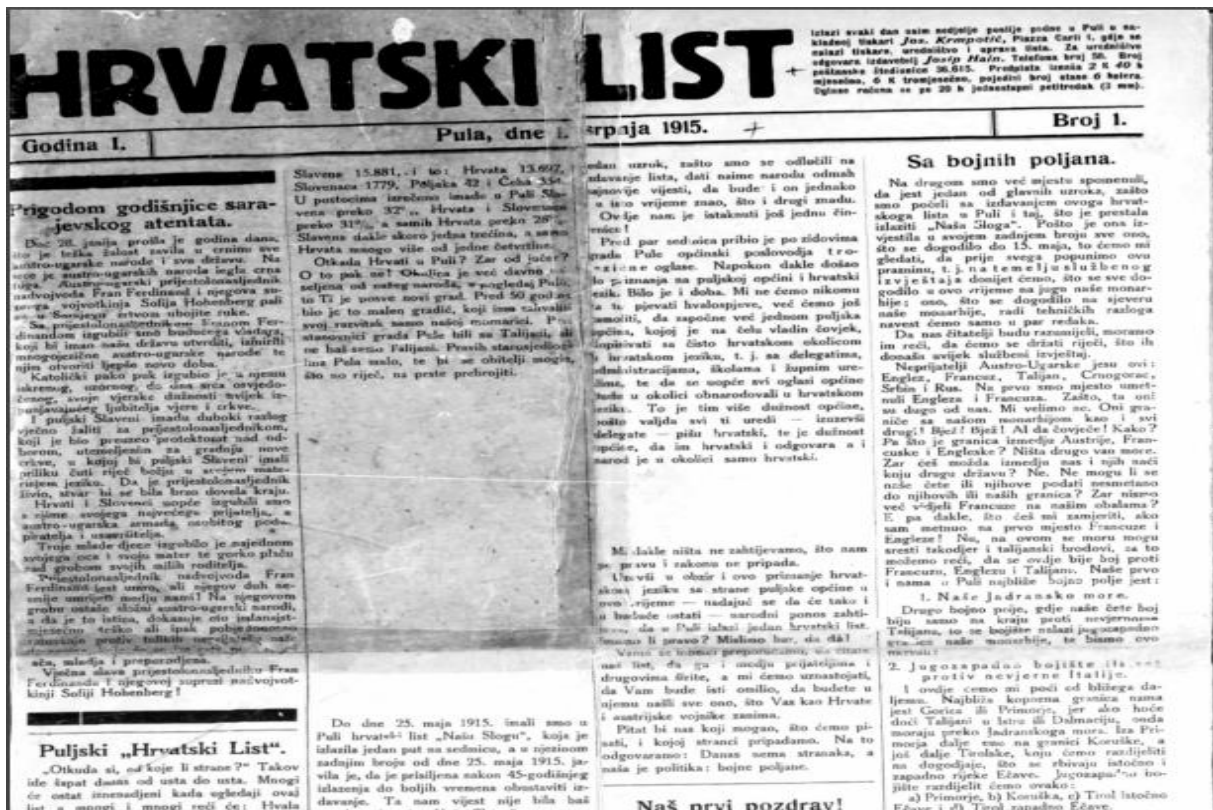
HRVATSKI LIST

izlazi svaki dan osim nedjelje poslije podne u Puli u nakladnoj tiskari Jos. Krmpotić, Piazza Carli 1, gdje se nalazi tiskara, uredništvo i uprava lista. Za uredništvo odgovara izdavatelj Josip Hain. Telefona broj 58. Broj poštanske štedionice 36.615. Predplata iznaša 2 K 40 h mjesečno, 6 K tromjesečno, pojedini broj stoje 6 helera. Oglasi računa se po 20 h jednostupni petitredak (3 mm).

Godina I. | Pula, dne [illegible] srpnja 1915. | Broj 1.

Prigodom godišnjice sarajevskog atentata.

Dne 28. junija prošla je godina dana, što je teška žalost pavila u crninu sve austro-ugarske narode i sva država. Na austro-ugarskog naroda legla crna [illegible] Austro-ugarski prijestolonasljednik nadvojvoda Fran Ferdinand i njegova supruga vojvotkinja Sofija Hohenberg pali u Sarajevu žrtvom ubojite ruke.

Sa prijestolonasljednikom Franom Ferdinandom izgubili smo budućeg vladara, koji bi imao našu državu utvrditi, izmiriti mnogobrojne austro-ugarske narode te njim otvoriti ljepše novo doba.

Katolički puk je izgubio u njemu iskrenog uzornog, do dna srca osvjedočenog, svoje vjerske dužnosti svijek izpunjavajućeg ljubitelja vjere i crkve.

I pulski Slaveni imadu duboki razlog vječno žaliti za prijestolonasljednikom, koji je bio preuzeo protektorat nad odborom, utemeljenim za gradnju nove crkve, u kojoj bi pulski Slaveni imali priliku čuti riječ božju u svojem materinjem jeziku. Da je prijestolonasljednik živio, stvar bi se bila brzo dovela kraju.

Hrvati i Slovenci uopće izgubili smo u njemu svojega najvećeg prijatelja, a austro-ugarska armada osobitog podupiratelja i usavršitelja.

Troje mlade djece izgubilo je najedanom svojeg oca i svoju mater te gorko plaču nad grobom svojih milih roditelja.

Prijestolonasljednik nadvojvoda Fran Ferdinand jest umro, ali njegov duh nesmije umrijeti medju nami! Na njegovom grobu ostale složni austro-ugarski narodi, a da je to istina, dokazuje oto izlanajući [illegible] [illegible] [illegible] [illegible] sa, mladja i preporodjena.

Vječna slava prijestolonasljedniku Fran Ferdinandu i njegovoj supruzi nadvojvotkinji Sofiji Hohenberg!

Puljski „Hrvatski List".

„Otkuda si, od koje li strane?" Takov će šapat daseći od usta do usta. Mnogi će ostati iznenadjeni kada ugledaju ovaj list, a mnogi i mnogi reći će: Hvala

Slavena 15.881, i to: Hrvata 13.697, Slovenaca 1779, Poljaka 42 i Čeha 356. U postocima izrečeno imade u Puli Slavena preko 32%, Hrvata i Slovenaca preko 31%, samih Hrvata preko 28%. Slavena dakle skoro jedna trećina, a samo Hrvata mnogo više od jedne četvrtine.

Otkada Hrvati u Puli? Zar od jučer? O to pak ne! Okolica je već davno naseljena od našeg naroda, a pogledaj Pulu, to Ti je posve novi grad. Pred 50 godina bio je to malen gradić, koji ima zahvaliti svoj razvitak samo našoj mornarici. Prvi stanovnici grada Pule bili su Talijani, ali na bašemo Faljani. Pravih starosjedioca ima Pola malo, te bi se obitelji mogli, što se riječ, na prste prebrojiti.

Do dne 25. maja 1915. imali smo u Puli hrvatski list „Našu Slogu", koja je izlazila jedan put na sedmicu, a u njezinom zadnjem broju od dne 25. maja 1915. javila je, da je prisiljena nakon 45-godišnjeg izlazenja do boljih vremena obustaviti izdavanje. Ta nam vijest nije bila baš

jedan uzrok, zašto smo se odlučili na izdavanje lista, dati naime narodu odmah najnovije vijesti, da bude i on jednako u isto vrijeme znao, što i drugi znadu. Ovdje nam je istaknuti još jednu činjenicu!

Pred par sedmica pribio je po zidovima grada Pule općinski poslovodja trojezične oglase. Napokon dakle došlo do priznanja na puljskoj općini i hrvatski jezik. Bilo je i doba. Mi ne ćemo nikomu za to pjevati hvalospjeve, već ćemo još zamoliti, da započne već jednom puljska općina, kojoj je na čelu vladin čovjek, dopisivati sa čisto hrvatskom okolicom u hrvatskom jeziku, t. j. sa delegatima, administracijama, školama i župnim uredima, te da se uopće svi oglasi općine izdade u okolici obnarodovali u hrvatskom jeziku. To je tim više dužnost općine, pošto valjda svi ti uredi izuzevši delegate — pišu hrvatski, te je dužnost općine, da im hrvatski i odgovara a i narod je u okolici samo hrvatski.

Mi dakle ništa ne zahtijevamo, što nam po pravu i zakonu ne pripada.

Uzevši u obzir i ovo priznanje hrvatskoga jezika sa strane puljske općine u ovo vrijeme — nadajuć se da će tako i u buduće ostati — narodni ponos zahtijeva, da u Puli izlazi jedan hrvatski list. Imamo li pravo? Mislimo bar, da dá!

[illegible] nas list, da ga i medju prijateljima i drugovima širite, a mi ćemo uznastojati, da Vam bude isti omilio, da budete u njemu našli sve ono, što Vas kao Hrvate i austrijske vojnike zanima.

Pitat bi nas koji mogao, do čemu pišati, i kojoj stranci pripadamo. Na to odgovaramo: Danas nema stranaka, a naša je politika: bojne poljane.

Naš prvi pozdrav!

Sa bojnih poljana.

Na drugom smo već mjestu spomenuli, da jest jedan od glavnih uzroka, zašto smo počeli sa izdavanjem ovoga hrvatskoga lista u Puli i taj, što je prestala izlaziti „Naša Sloga". Pošto je ona izvjestila u svojem zadnjem broju sve ono, što se dogodilo do 15. maja, to ćemo mi gledati, da prije svega popunimo ovu prazninu, t. j. na temelju službenog izvješćaja donijet ćemo, što se sve dogodilo u ovo vrijeme na jugu naše monarhije; ono, što se dogodilo na sjeveru naše monarhije, radi tehničkih razloga navest ćemo samo u par redaka.

Da naš čitatelj bude razumijeti, moramo im reći, da ćemo se držati riječi, što ih donaša svijek službeni izvještaj.

Neprijatelji Austro-Ugarske jesu ovi: Englez, Francuz, Taljan, Crnogorac, Srbin i Rus. Na prvo smo mjesto umetnuli Engleza i Francuza. Zašto, ta oni su dugo od nas. Mi velimo se. Oni granice sa našom monarhijom kao i svi drugi? Bjež! Bjež! Al da čovjeće! Kako? Pa što je granica izmedju Austrije, Francuske i Engleske? Ništa drugo van more. Zar ćeš modža izmedju nas i njih naći koju drugu državu? Ne. Ne mogu li se ništa čete ili njihove podati nesmetano do njihovih ili naših granica? Zar nismo već vidjeli Francuze na našim obalama? E pa dakle, što ćeš mi zamjeriti, ako sam metnuo na prvo mjesto Francuze i Engleze! Ne, na ovom se moru mogu sresti takodjer i taljanski brodovi, za to možemo reći, da se ovdje bije boj proti Francuzu, Englezu i Taljanu. Naše prvo i nama u Puli najbliže bojno polje jest:

1. Naše Jadransko more.

Drugo bojno polje, gdje naše čete boj biju samo na kraju proti nevjernome Taljanu, to se bojište nalazi jugozapadno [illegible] naše monarhije, te biamo ovo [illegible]

2. Jugozapadno bojište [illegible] protiv nevjerne Italije.

I ovdje ćemo mi poći od bližega daljemu. Najbliža kopnena granica nama jest Gorica ili Primorje, jer ako hoće doći Taljani u Istru ili Dalmaciju, onda moraju preko Jadranskoga mora. Iza Primorja dalje ono na granici Koruške, a još dalje Tirolske, koju ćemo razdijeliti na dogodjaje, što se zbivaju istočno i zapadno rijeke Ečave. Jugozapadno bojište razdijelit ćemo ovako:

a) Primorje, b) Koruška, c) Tirol istočno Ečave i d) Tirol zapadno Ečave.